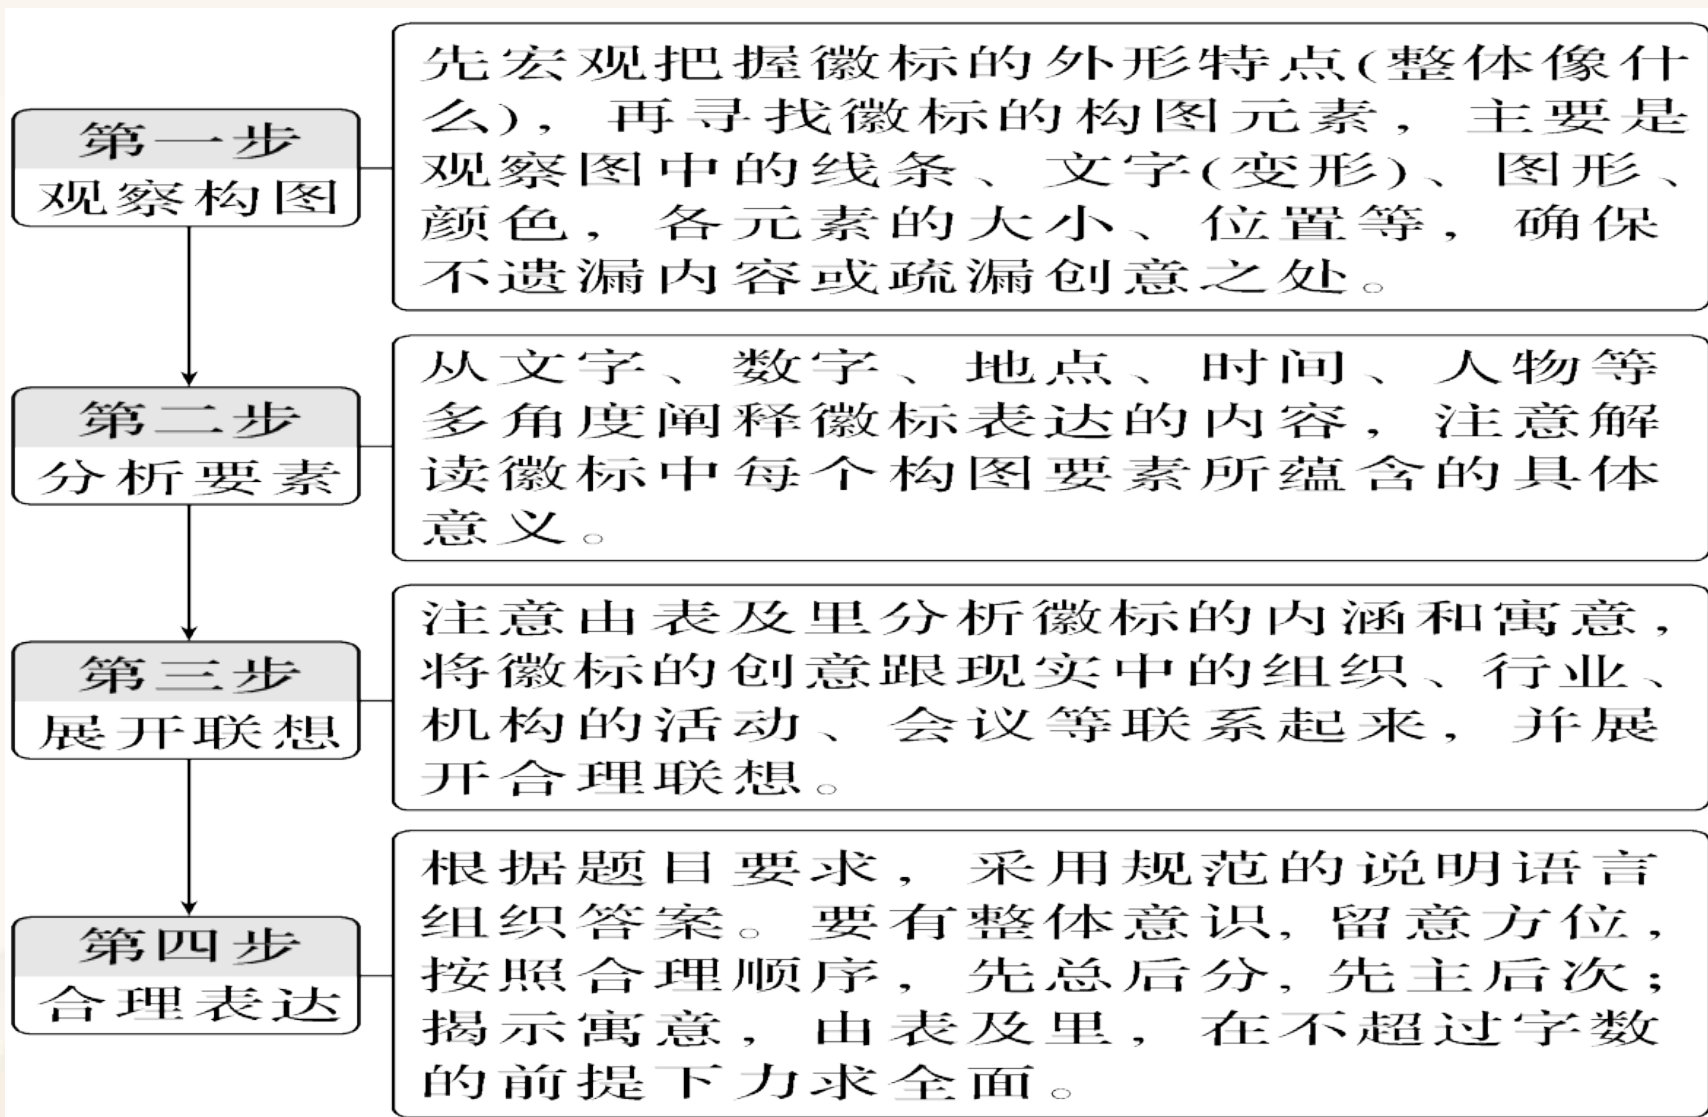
第一步
观察构图

先宏观把握徽标的外形特点(整体像什么)，再寻找徽标的构图元素，主要是观察图中的线条、文字(变形)、图形、颜色，各元素的大小、位置等，确保不遗漏内容或疏漏创意之处。

第二步
分析要素

从文字、数字、地点、时间、人物等多角度阐释徽标表达的内容，注意解读徽标中每个构图要素所蕴含的具体意义。

第三步
展开联想

注意由表及里分析徽标的内涵和寓意，将徽标的创意跟现实中的组织、行业、机构的活动、会议等联系起来，并展开合理联想。

第四步
合理表达

根据题目要求，采用规范的说明语言组织答案。要有整体意识，留意方位，按照合理顺序，先总后分，先主后次；揭示寓意，由表及里，在不超过字数的前提下力求全面。